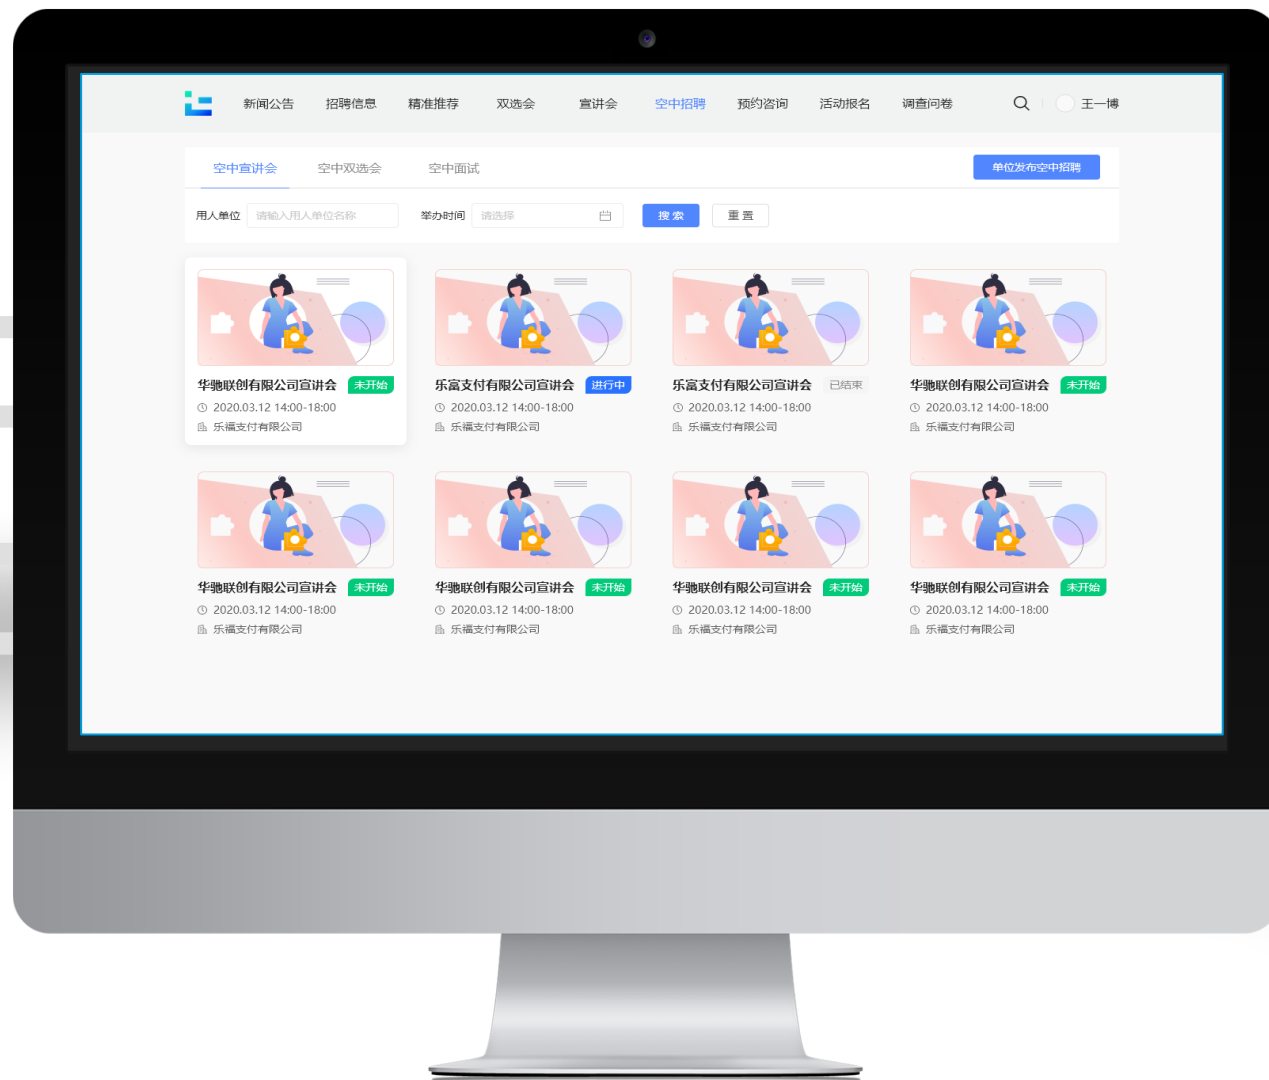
新闻公告 招聘信息 精准推荐 双选会 宣讲会 空中招聘 预约咨询 活动报名 调查问卷 王一博

空中宣讲会 空中双选会 空中面试 单位发布空中招聘

用人单位 请输入用人单位名称 举办时间 请选择 搜索 重置

华驰联创有限公司宣讲会 未开始
2020.03.12 14:00-18:00
乐福支付有限公司

乐富支付有限公司宣讲会 进行中
2020.03.12 14:00-18:00
乐福支付有限公司

乐富支付有限公司宣讲会 已结束
2020.03.12 14:00-18:00
乐福支付有限公司

华驰联创有限公司宣讲会 未开始
2020.03.12 14:00-18:00
乐福支付有限公司

华驰联创有限公司宣讲会 未开始
2020.03.12 14:00-18:00
乐福支付有限公司

华驰联创有限公司宣讲会 未开始
2020.03.12 14:00-18:00
乐福支付有限公司

华驰联创有限公司宣讲会 未开始
2020.03.12 14:00-18:00
乐福支付有限公司

华驰联创有限公司宣讲会 未开始
2020.03.12 14:00-18:00
乐福支付有限公司